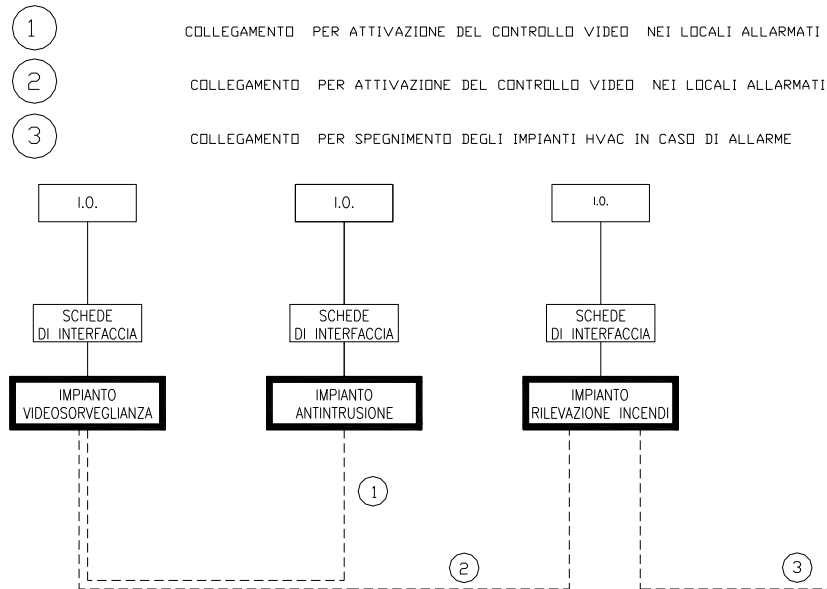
1 COLLEGAMENTO PER ATTIVAZIONE DEL CONTROLLO VIDEO NEI LOCALI ALLARMATI

2 COLLEGAMENTO PER ATTIVAZIONE DEL CONTROLLO VIDEO NEI LOCALI ALLARMATI

3 COLLEGAMENTO PER SPEGNIMENTO DEGLI IMPIANTI HVAC IN CASO DI ALLARME

I.O.

I.O.

I.O.

SCHEDE DI INTERFACCIA

SCHEDE DI INTERFACCIA

SCHEDE DI INTERFACCIA

IMPIANTO VIDEOSORVEGLIANZA

IMPIANTO ANTINTRUSIONE

IMPIANTO RILEVAZIONE INCENDI

1

2

3